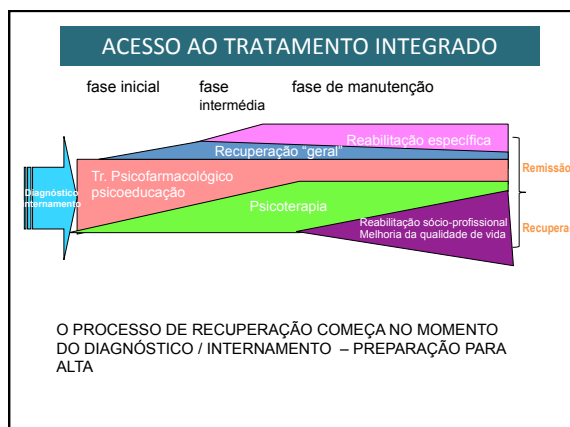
ACESSO AO TRATAMENTO INTEGRADO

fase inicial

fase intermédia

fase de manutenção

Reabilitação específica

Recuperação "geral"

Diagnóstico internamento

Tr. Psicofarmacológico psicoeducação

Psicoterapia

Reabilitação sócio-profissional Melhoria da qualidade de vida

Remissão

Recupera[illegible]

O PROCESSO DE RECUPERAÇÃO COMEÇA NO MOMENTO DO DIAGNÓSTICO / INTERNAMENTO – PREPARAÇÃO PARA ALTA